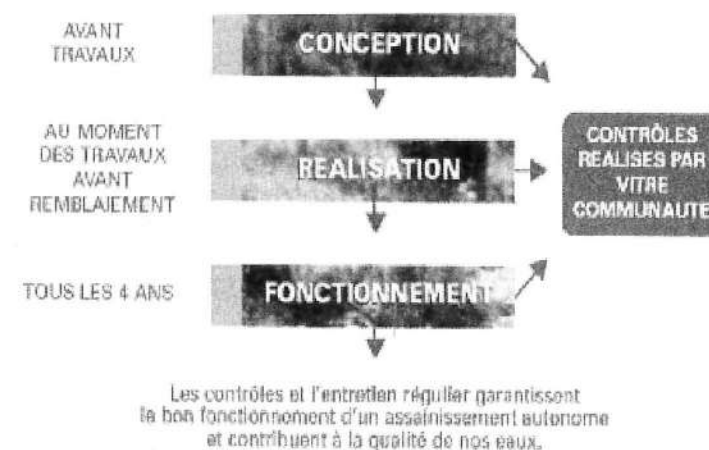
AVANT TRAVAUX

CONCEPTION

AU MOMENT DES TRAVAUX AVANT REMBLAIEMENT

REALISATION

TOUS LES 4 ANS

FONCTIONNEMENT

CONTRÔLES REALISES PAR VITRE COMMUNAUTE

Les contrôles et l'entretien régulier garantissent le bon fonctionnement d'un assainissement autonome et contribuent à la qualité de nos eaux.